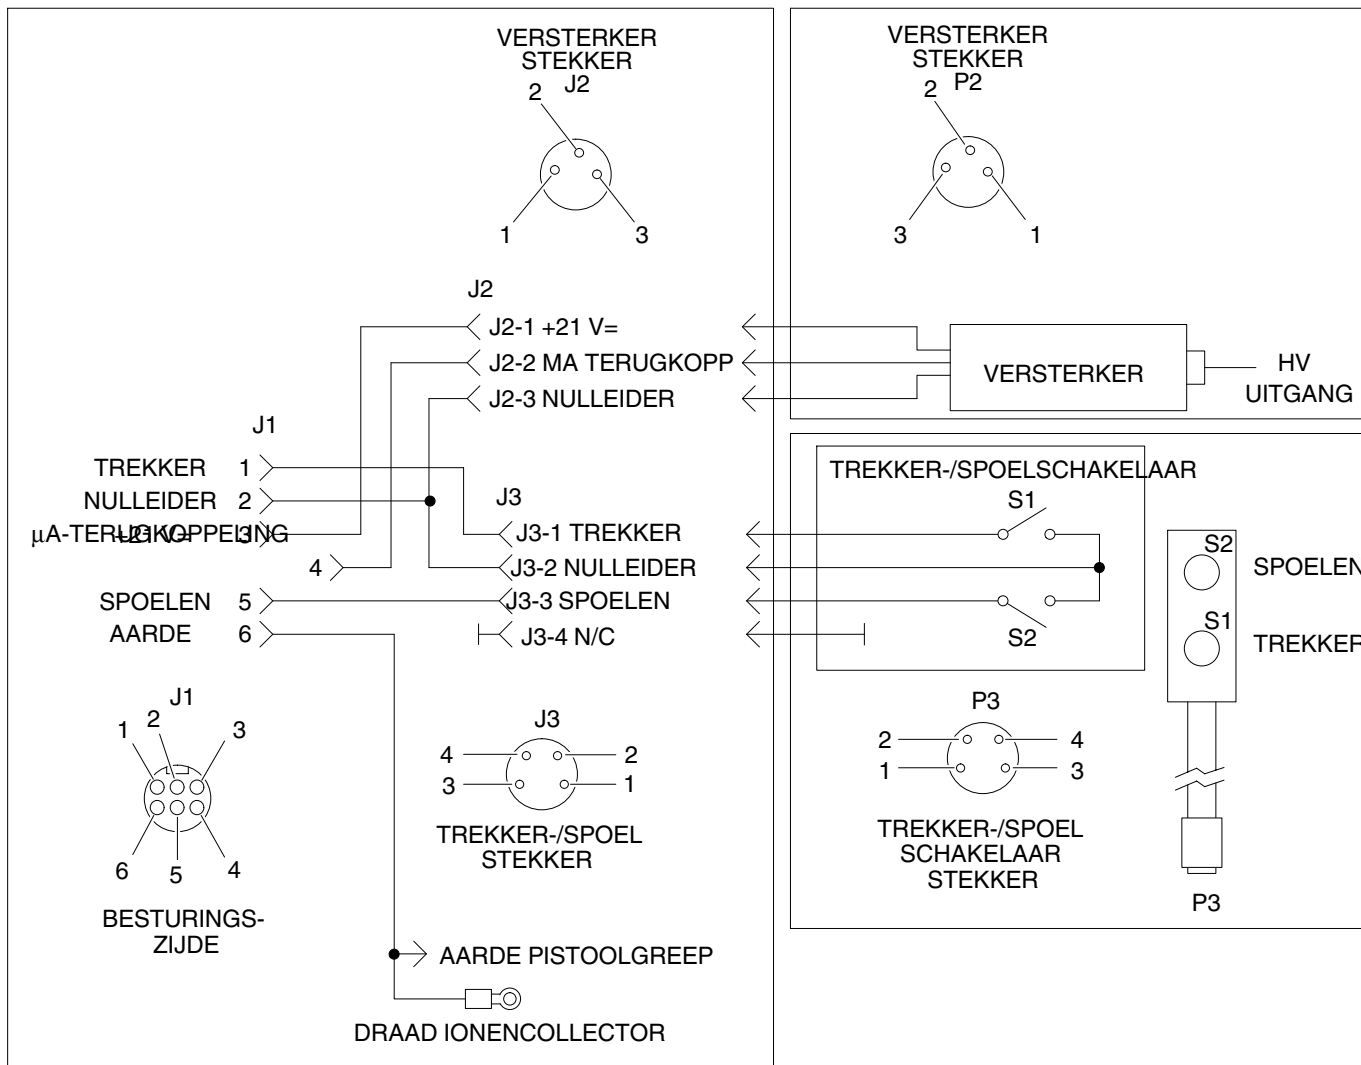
VERSTERKER
STEKKER
J2

2
1
3

VERSTERKER
STEKKER
P2

2
3
1

J2
J2-1 +21 V=
J2-2 MA TERUGKOPP
J2-3 NULLEIDER

VERSTERKER
HV
UITGANG

J1
TREKKER 1
NULLEIDER 2
μA-TERUGKOPPELING 3
+21 V= 
4
SPOELEN 5
AARDE 6

J3
J3-1 TREKKER
J3-2 NULLEIDER
J3-3 SPOELEN
J3-4 N/C

TREKKER-/SPOELSCHAKELAAR
S1
S2

S2
SPOELEN
S1
TREKKER

J1
1
2
3
6
5
4
BESTURINGSZIJDE

J3
4
2
3
1
TREKKER-/SPOEL
STEKKER

P3
2
4
1
3
TREKKER-/SPOEL
SCHAKELAAR
STEKKER

P3

AARDE PISTOOLGREEP
DRAAD IONENCOLLECTOR